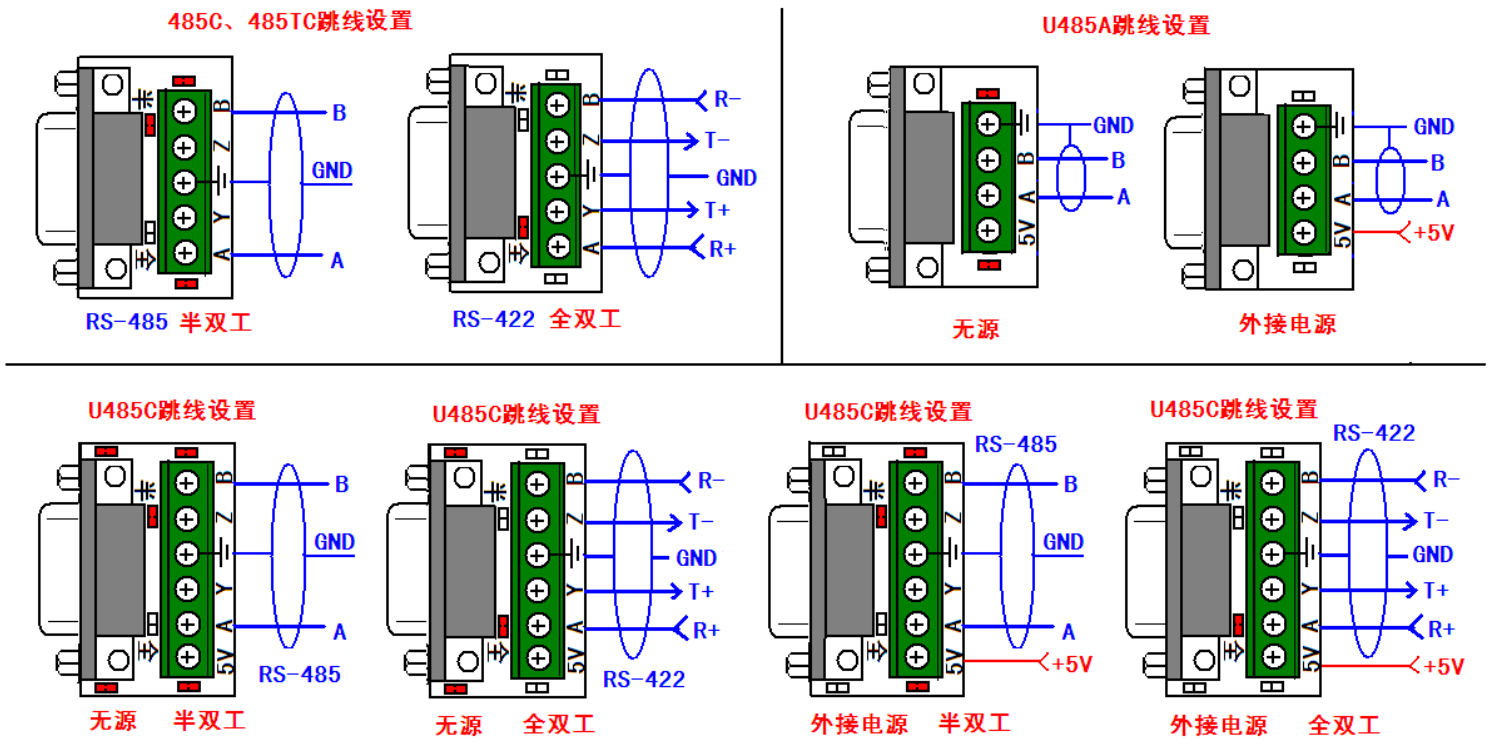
485C、485TC跳线设置

半
B
Z
Y
A
全
B
GND
A
RS-485 半双工

半
B
Z
Y
A
全
R-
T-
GND
T+
R+
RS-422 全双工

U485A跳线设置

B
A
5V
GND
B
A
无源

B
A
5V
GND
B
A
+5V
外接电源

U485C跳线设置

半
B
Z
Y
A
5V
全
B
GND
A
RS-485
无源 半双工

U485C跳线设置

半
B
Z
Y
A
5V
全
R-
T-
GND
T+
R+
RS-422
无源 全双工

U485C跳线设置
RS-485

半
B
Z
Y
A
5V
全
B
GND
A
+5V
外接电源 半双工

U485C跳线设置
RS-422

半
B
Z
Y
A
5V
全
R-
T-
GND
T+
R+
+5V
外接电源 全双工